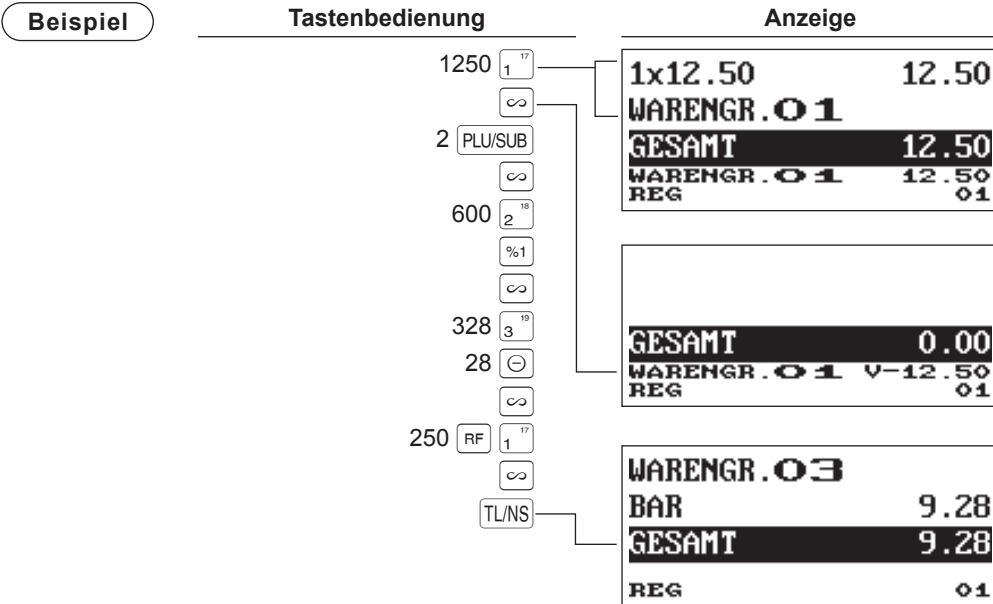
Beispiel

Tastenbedienung

1250 $1^{17}$
$\backsim$
2 PLU/SUB
$\backsim$
600 $2^{18}$
%1
$\backsim$
328 $3^{19}$
28 $\ominus$
$\backsim$
250 RF $1^{17}$
$\backsim$
TL/NS

Anzeige

1x12.50 12.50
WARENGR.01
GESAMT 12.50
WARENGR.01 12.50
REG 01

GESAMT 0.00
WARENGR.01 V-12.50
REG 01

WARENGR.03
BAR 9.28
GESAMT 9.28
REG 01